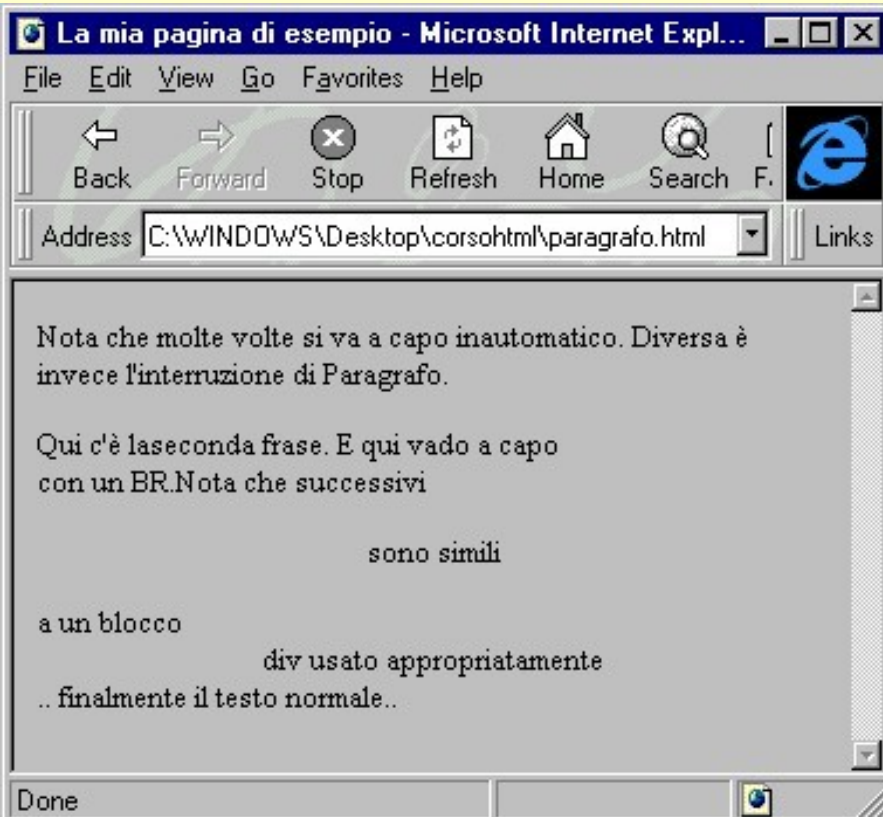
La mia pagina di esempio - Microsoft Internet Expl...

File Edit View Go Favorites Help

Back Forward Stop Refresh Home Search F

Address C:\WINDOWS\Desktop\corsohtml\paragrafo.html Links

Nota che molte volte si va a capo inautomatico. Diversa è invece l'interruzione di Paragrafo.

Qui c'è laseconda frase. E qui vado a capo
con un BR.Nota che successivi

sono simili

a un blocco
div usato appropriatamente
.. finalmente il testo normale..

Done